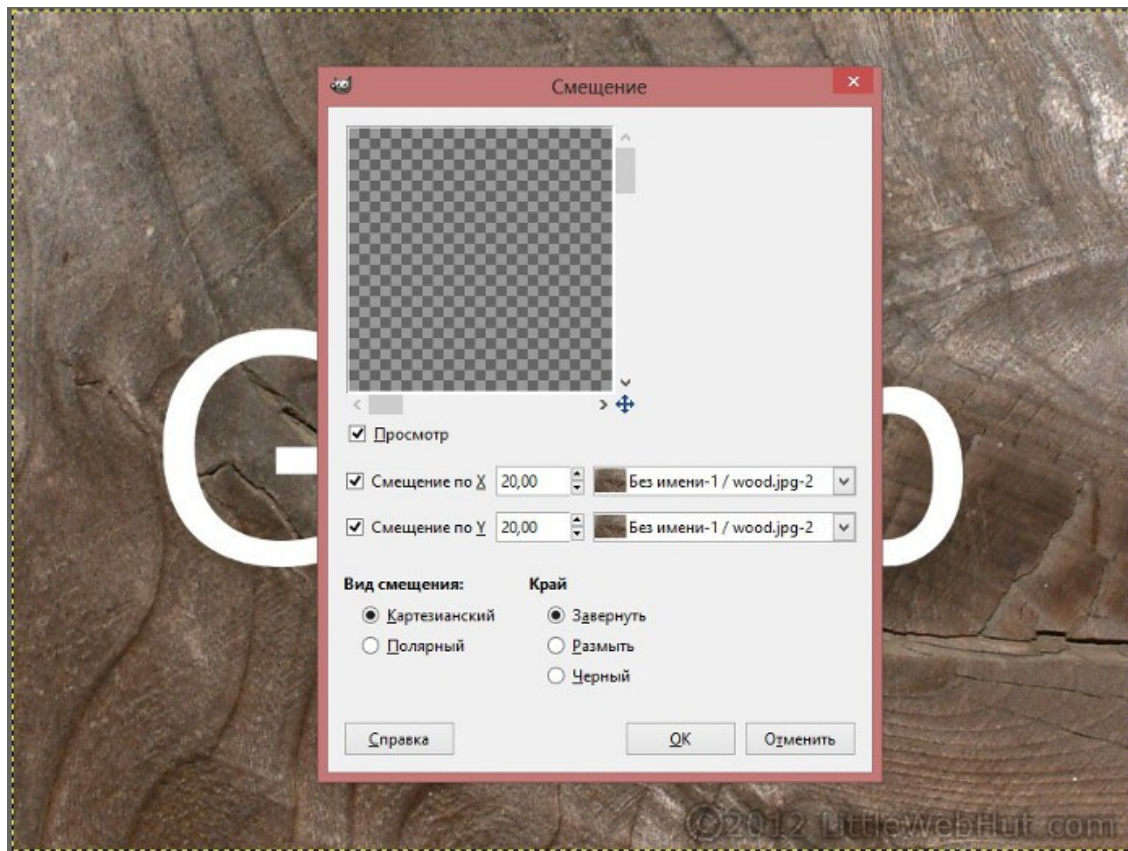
Смещение

Просмотр

Смещение по X 20,00 Без имени-1 / wood.jpg-2

Смещение по Y 20,00 Без имени-1 / wood.jpg-2

Вид смещения:
Картезианский
Полярный

Край
Завернуть
Размыть
Черный

Справка
OK
Отменить

©2012 LittleWebHut.com